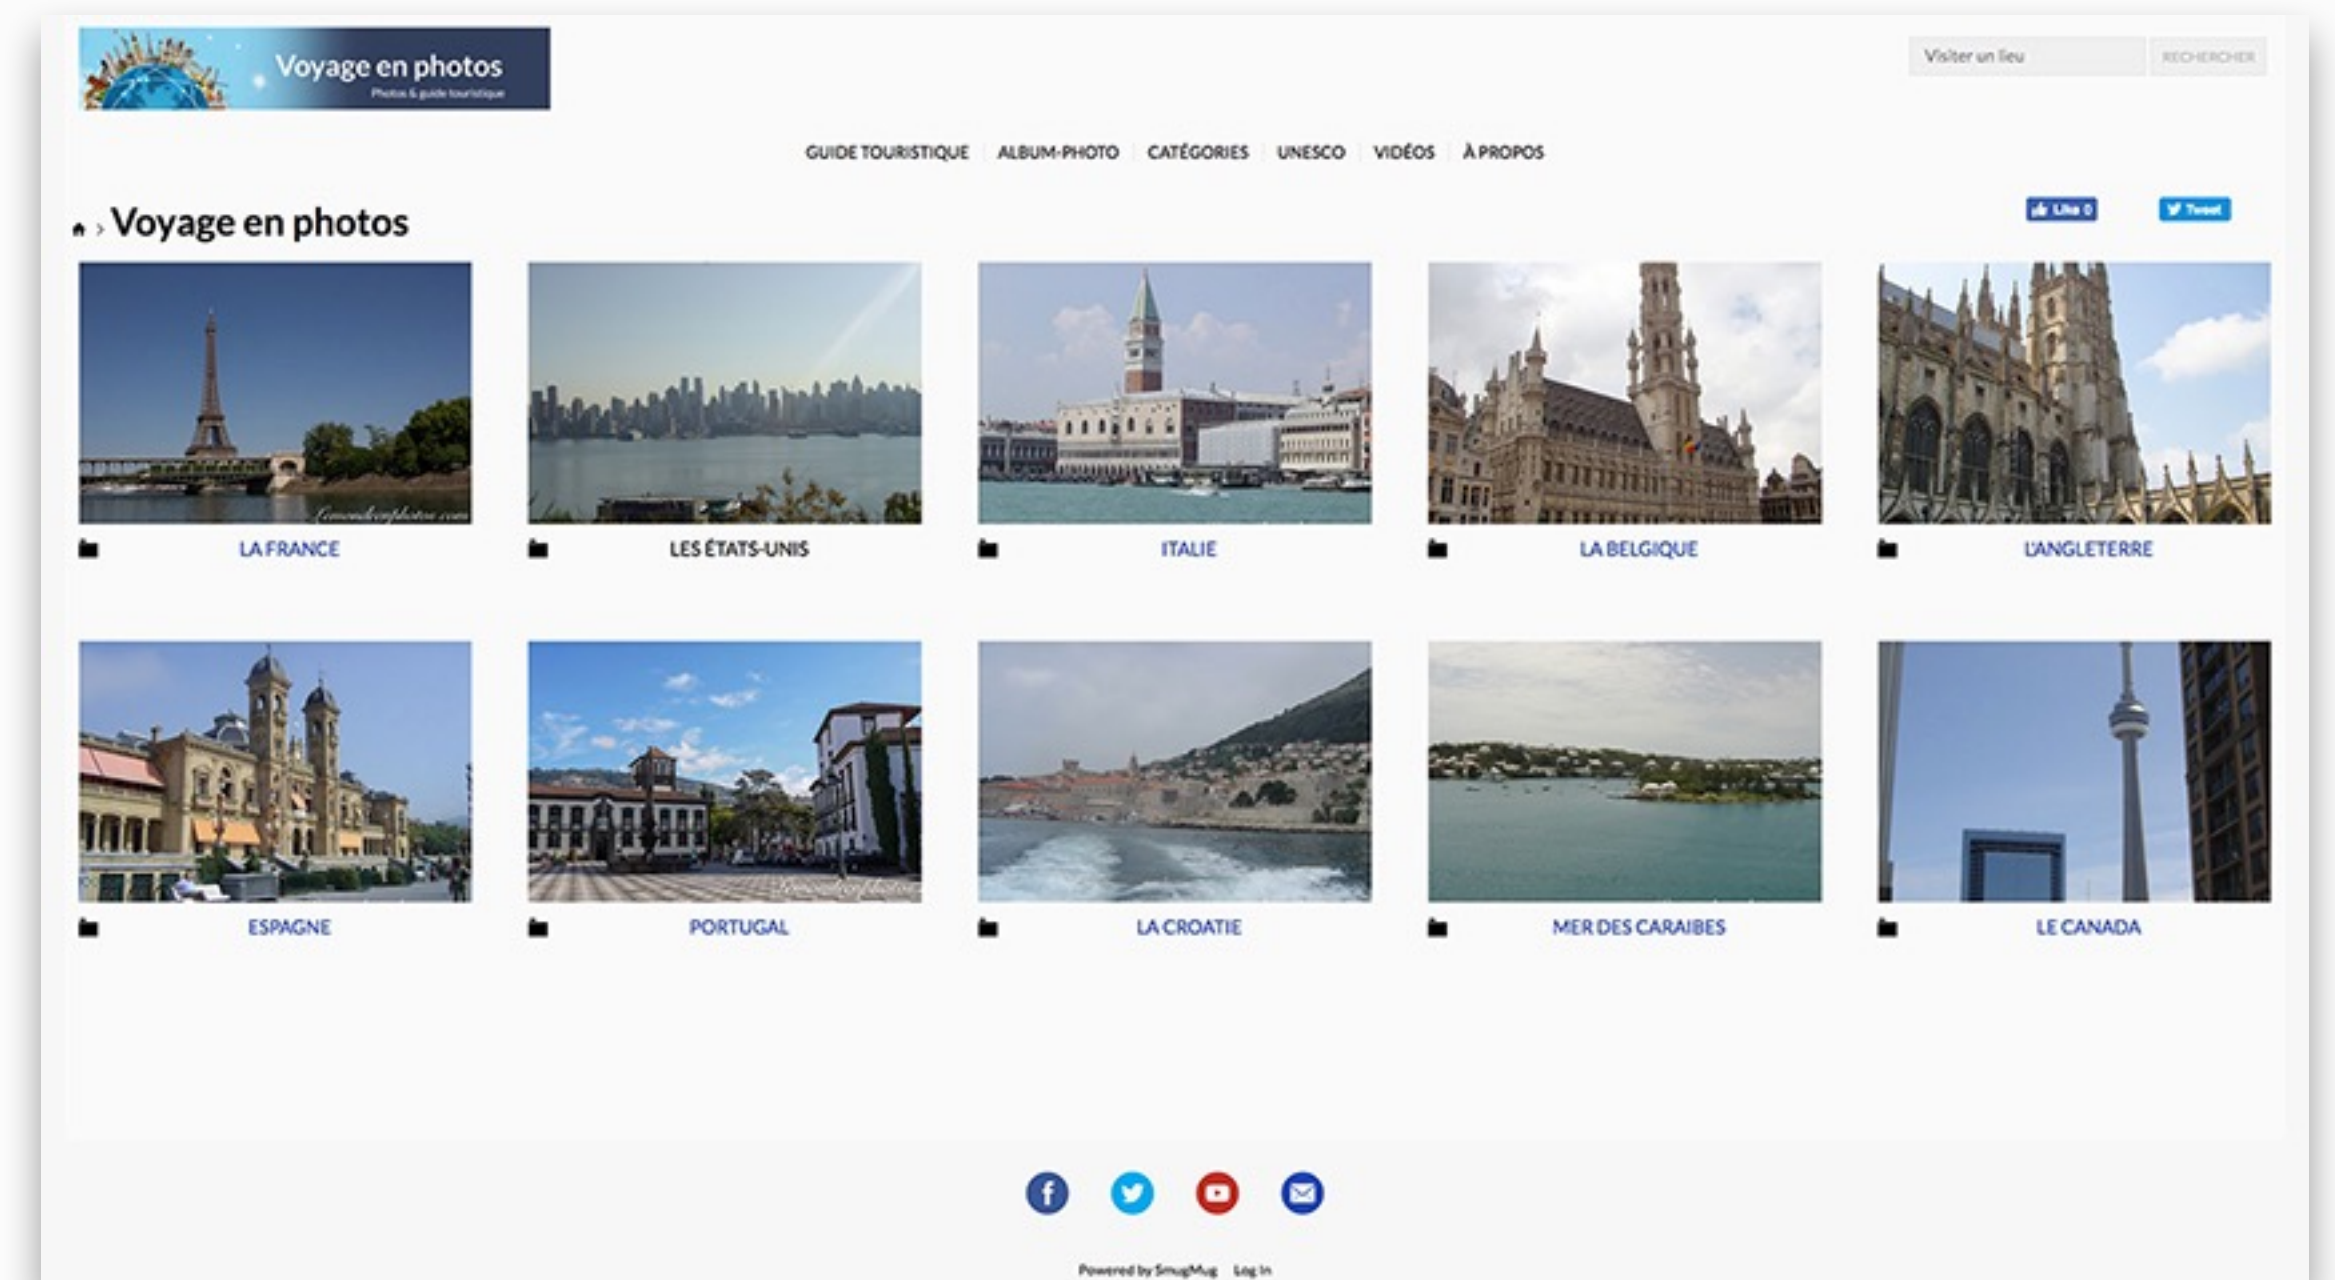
Voyage en photos
Photos & guide touristique

Visiter un lieu
RECHERCHER

GUIDE TOURISTIQUE | ALBUM-PHOTO | CATÉGORIES | UNESCO | VIDÉOS | À PROPOS

Voyage en photos

Like 0
Tweet

LA FRANCE
LES ÉTATS-UNIS
ITALIE
LA BELGIQUE
L'ANGLETERRE
ESPAGNE
PORTUGAL
LA CROATIE
MER DES CARAIBES
LE CANADA

Powered by SmugMug Log In